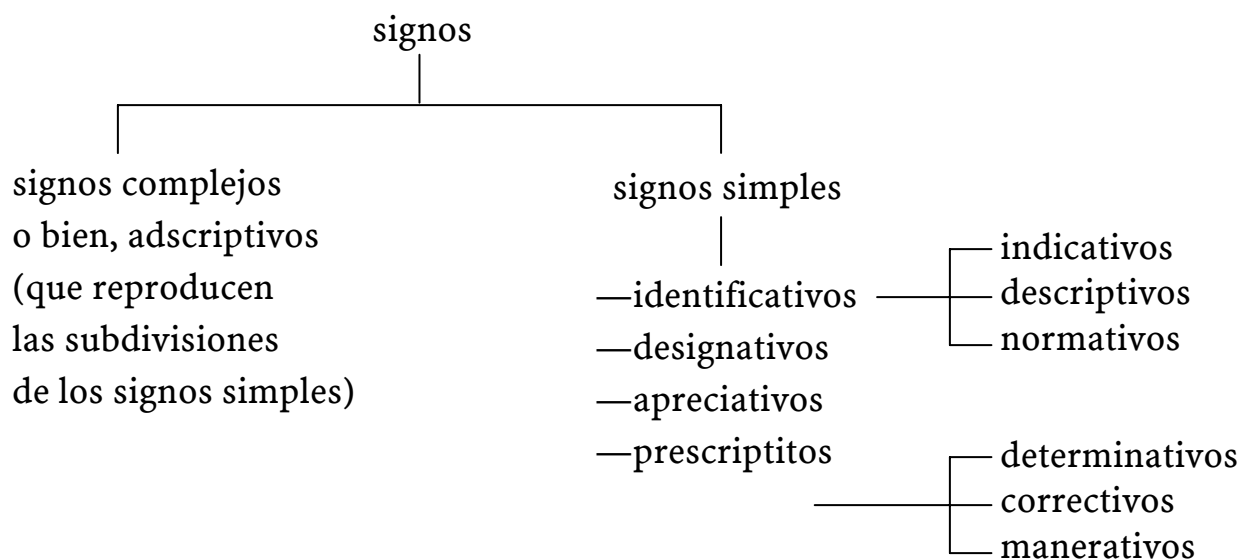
signos

signos complejos o bien, adscriptivos (que reproducen las subdivisiones de los signos simples)

signos simples

—identificativos
—designativos
—apreciativos
—prescriptitos

indicativos
descriptivos
normativos

determinativos
correctivos
manerativos